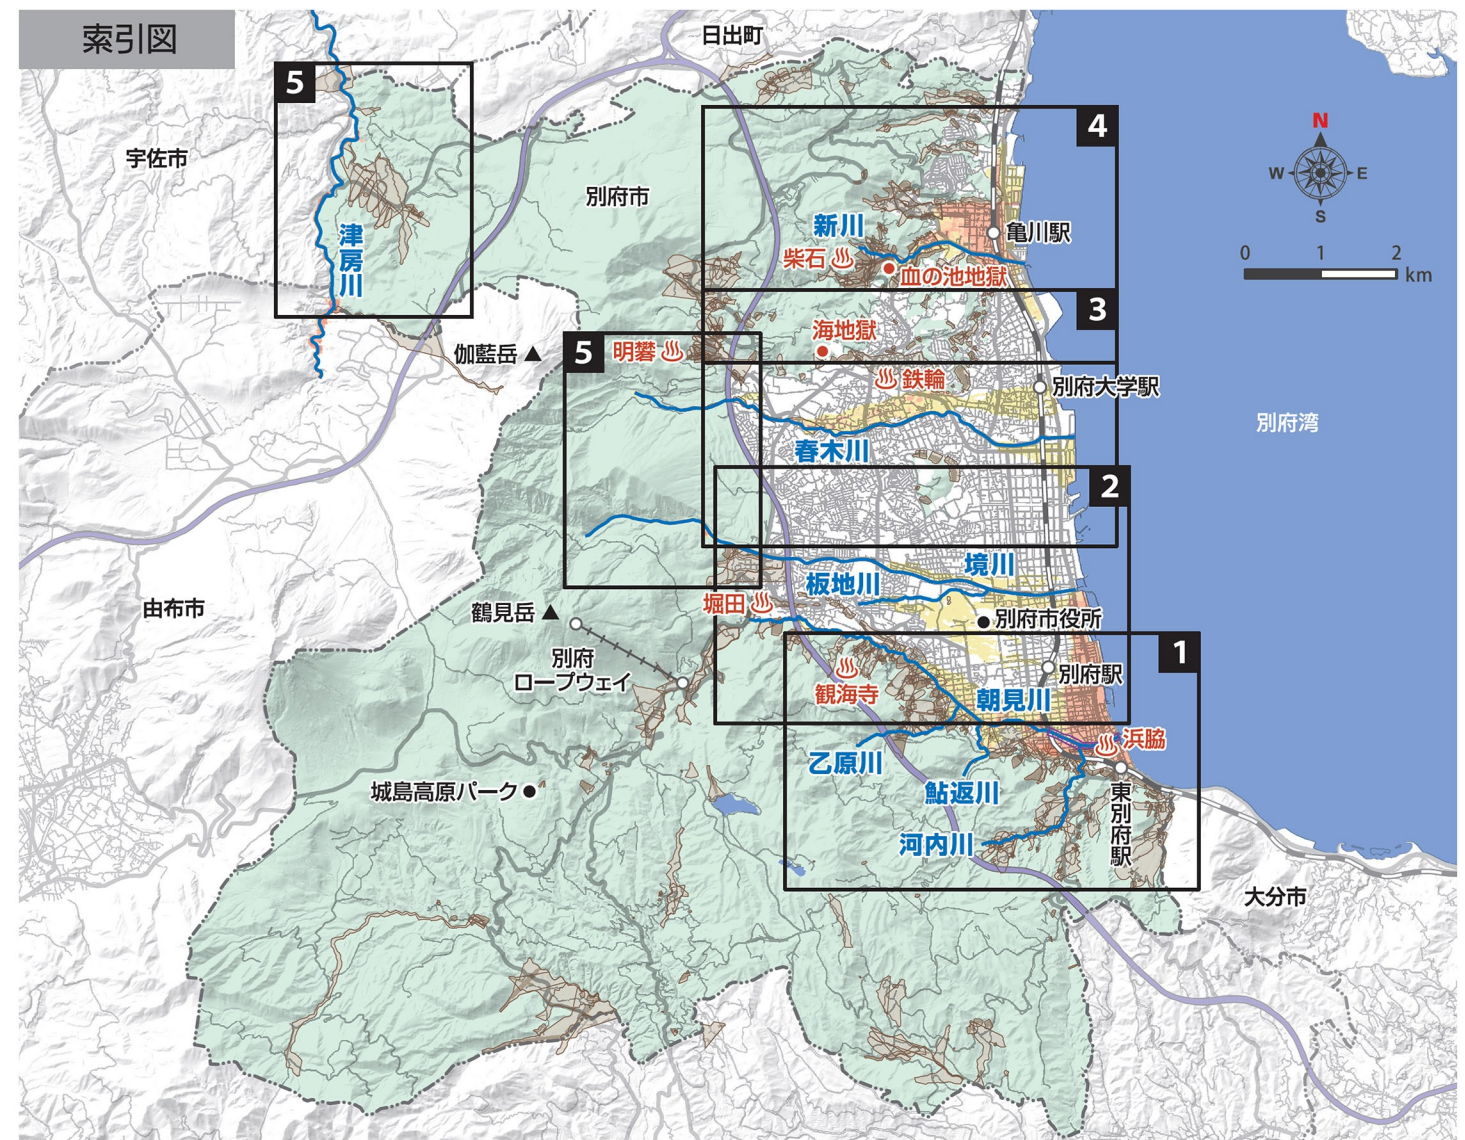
索引図

日出町

5

宇佐市

別府市

津房川

4

N
W
E
S

0 1 2 km

新川
亀川駅
柴石
血の池地獄

3
海地獄
伽藍岳
5
明礬
鉄輪
別府大学駅
別府湾

春木川

2
境川
板地川
由布市
堀田
鶴見岳
別府市役所
別府
ロープウェイ
1
別府駅
観海寺
朝見川
浜脇
乙原川
鮎返川
城島高原パーク
東別府駅
河内川
大分市